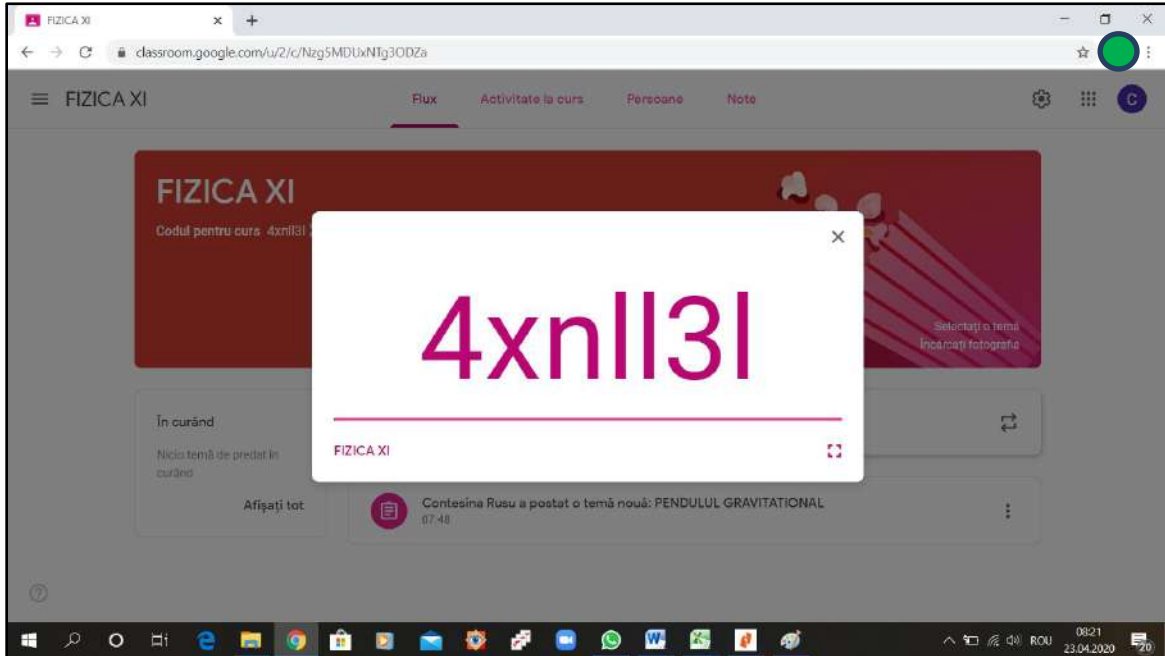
FIZICA XI ×

classroom.google.com/u/2/c/Nzg5MDUxNTg3ODZa

FIZICA XI

Flux Activitate la curs Persoane Note

C

FIZICA XI

Codul pentru curs 4xnll3l

Selectați o temă
Încărcați fotografie

4xnll3l

FIZICA XI

În curând

Nicio temă de predat în curând

Afișați tot

Contesina Rusu a postat o temă nouă: PENDULUL GRAVITATIONAL
07:48

ROU 08:21 23.04.2020 20